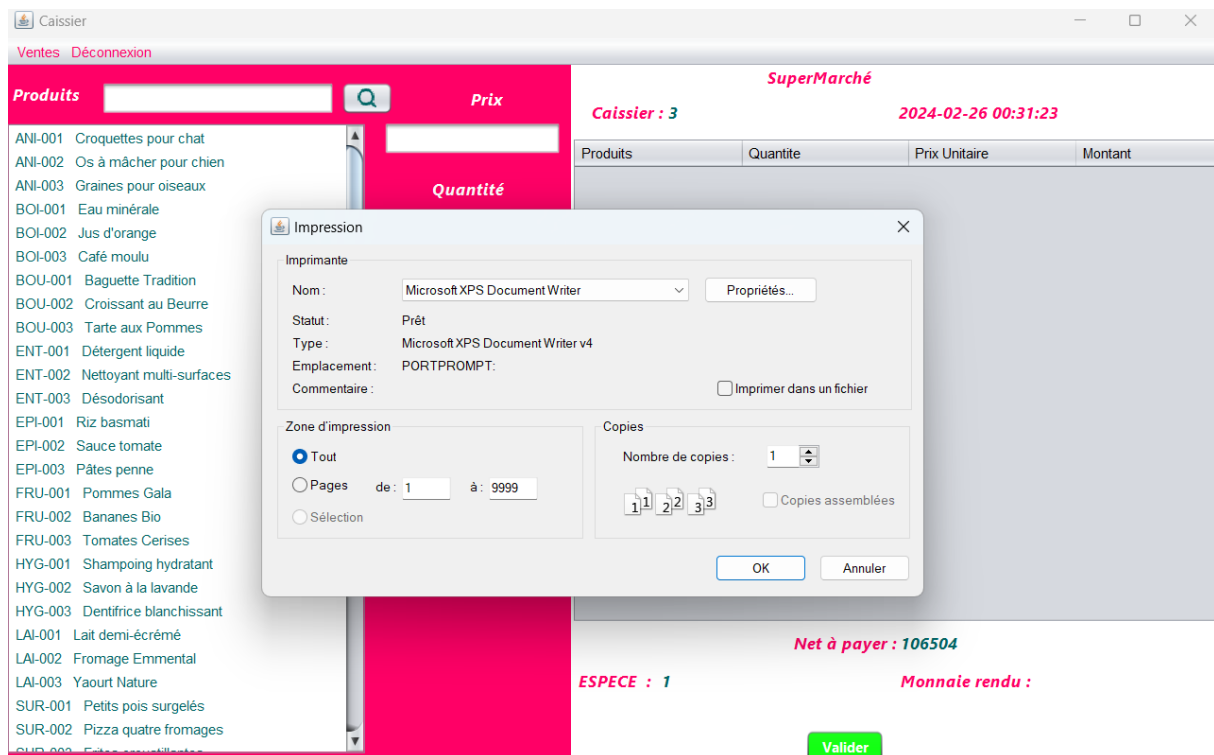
Caissier

Ventes Déconnexion

Produits

Prix

Quantité

ANI-001 Croquettes pour chat
ANI-002 Os à mâcher pour chien
ANI-003 Graines pour oiseaux
BOI-001 Eau minérale
BOI-002 Jus d'orange
BOI-003 Café moulu
BOU-001 Baguette Tradition
BOU-002 Croissant au Beurre
BOU-003 Tarte aux Pommes
ENT-001 Détergent liquide
ENT-002 Nettoyant multi-surfaces
ENT-003 Désodorisant
EPI-001 Riz basmati
EPI-002 Sauce tomate
EPI-003 Pâtes penne
FRU-001 Pommes Gala
FRU-002 Bananes Bio
FRU-003 Tomates Cerises
HYG-001 Shampoing hydratant
HYG-002 Savon à la lavande
HYG-003 Dentifrice blanchissant
LAI-001 Lait demi-écrémé
LAI-002 Fromage Emmental
LAI-003 Yaourt Nature
SUR-001 Petits pois surgelés
SUR-002 Pizza quatre fromages
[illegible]

SuperMarché

Caissier : 3

2024-02-26 00:31:23

| Produits | Quantite | Prix Unitaire | Montant |
|---|---|---|---|

Impression

Imprimante

Nom : Microsoft XPS Document Writer

Propriétés...

Statut : Prêt

Type : Microsoft XPS Document Writer v4

Emplacement : PORTPROMPT:

Commentaire :

Imprimer dans un fichier

Zone d'impression

Tout

Pages de : 1 à : 9999

Sélection

Copies

Nombre de copies : 1

1 1 2 2 3 3

Copies assemblées

OK

Annuler

Net à payer : 106504

ESPECE : 1

Monnaie rendu :

Valider